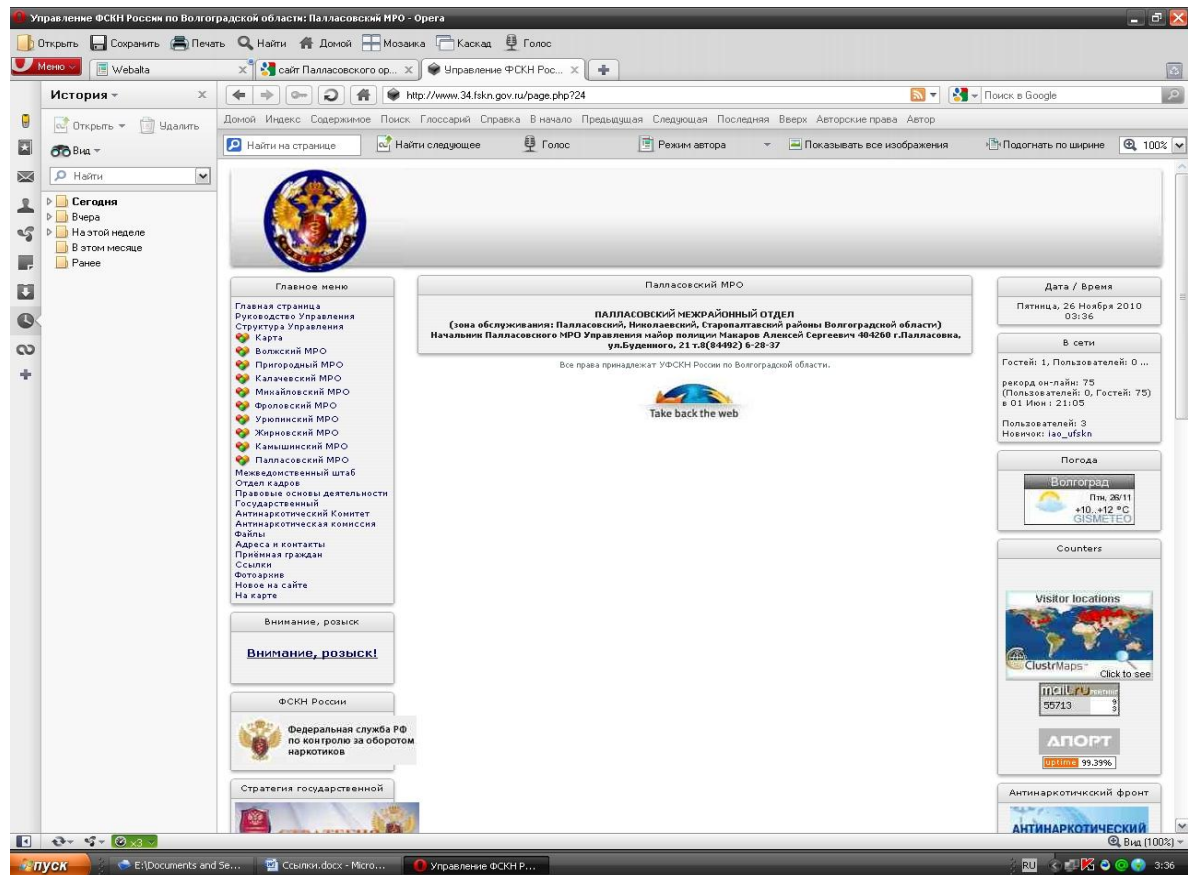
Управление ФСКН России по Волгоградской области: Палласовский МРО - Opera

Открыть Сохранить Печать Найти Домой Мозаика Каскад Голос

Меню Webalta сайт Палласовского ор... Управление ФСКН Рос...

История

Открыть Удалить

Вид

Найти

Сегодня
Вчера
На этой неделе
В этом месяце
Ранее

http://www.34.fskn.gov.ru/page.php?24

Поиск в Google

Домой Индекс Содержимое Поиск Глоссарий Справка В начало Предыдущая Следующая Последняя Вверх Авторские права Автор

Найти на странице Найти следующее Голос Режим автора Показывать все изображения Подогнать по ширине 100%

Главное меню

Главная страница
Руководство Управления
Структура Управления
Карта
Волжский МРО
Пригородный МРО
Калачевский МРО
Михайловский МРО
Фроловский МРО
Урюпинский МРО
Жирновский МРО
Камышинский МРО
Палласовский МРО
Межведомственный штаб
Отдел кадров
Правовые основы деятельности
Государственный
Антинаркотический Комитет
Антинаркотическая комиссия
Файлы
Адреса и контакты
Приёмная граждан
Ссылки
Фотоархив
Новое на сайте
На карте

Внимание, розыск

Внимание, розыск!

ФСКН России

Федеральная служба РФ по контролю за оборотом наркотиков

Стратегия государственной

Палласовский МРО

ПАЛЛАСОВСКИЙ МЕЖРАЙОННЫЙ ОТДЕЛ
(зона обслуживания: Палласовский, Николаевский, Старополтавский районы Волгоградской области)
Начальник Палласовского МРО Управления майор полиции Макаров Алексей Сергеевич 404260 г.Палласовка, ул.Буденного, 21 т.8(84492) 6-28-37

Все права принадлежат УФСКН России по Волгоградской области.

Take back the web

Дата / Время

Пятница, 26 Ноября 2010 03:36

В сети

Гостей: 1, Пользователей: 0 ...

рекорд он-лайн: 75 (Пользователей: 0, Гостей: 75) в 01 Июн : 21:05

Пользователей: 3
Новичок: iao_ufskn

Погода

Волгоград
Птн, 26/11
+10..+12 °C
GISMETEO

Counters

Visitor locations
ClustrMaps
Click to see

mail.ru
55713

АПОРТ
uptime 99.39%

Антинаркотичкский фронт

АНТИНАРКОТИЧЕСКИЙ

Вид (100%)

пуск E:\Documents and Se... Ссылки.docx - Micro... Управление ФСКН Р... RU 3:36